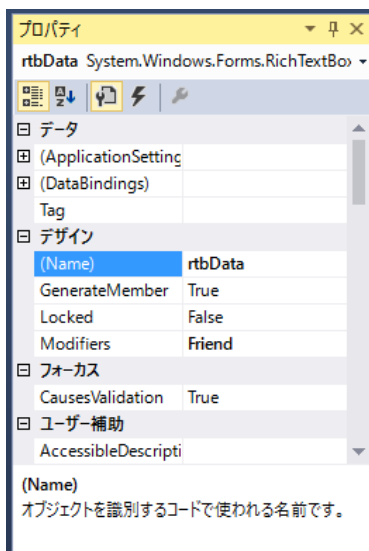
プロパティ

rtbData System.Windows.Forms.RichTextBox

⊟ データ

| | |
|---|---|
| ⊞ (ApplicationSetting | |
| ⊞ (DataBindings) | |
| Tag | |

⊟ デザイン

| | |
|---|---|
| (Name) | rtbData |
| GenerateMember | True |
| Locked | False |
| Modifiers | Friend |

⊟ フォーカス

| | |
|---|---|
| CausesValidation | True |

⊟ ユーザー補助

| | |
|---|---|
| AccessibleDescripti | |

(Name)
オブジェクトを識別するコードで使われる名前です。